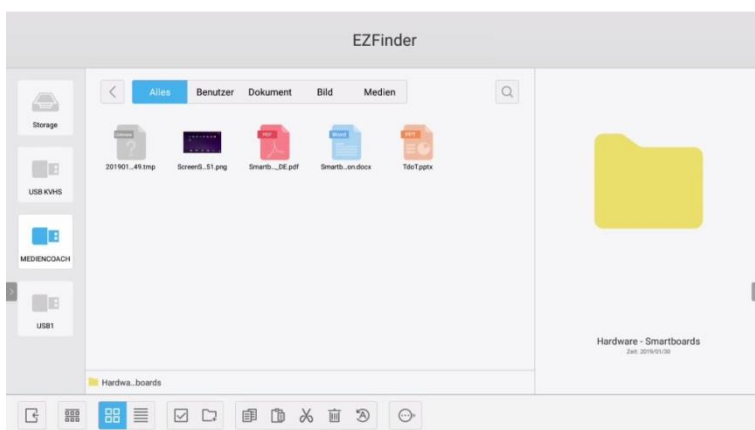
EZFinder

Storage

USB KVHS

MEDIENCOACH

USB1

Alles Benutzer Dokument Bild Medien

201901...49.tmp ScreenS...51.png Smartb..._DE.pdf Smartb...on.docx TdoT.pptx

Hardwa...boards

Hardware - Smartboards
Zeit: 2019/01/30